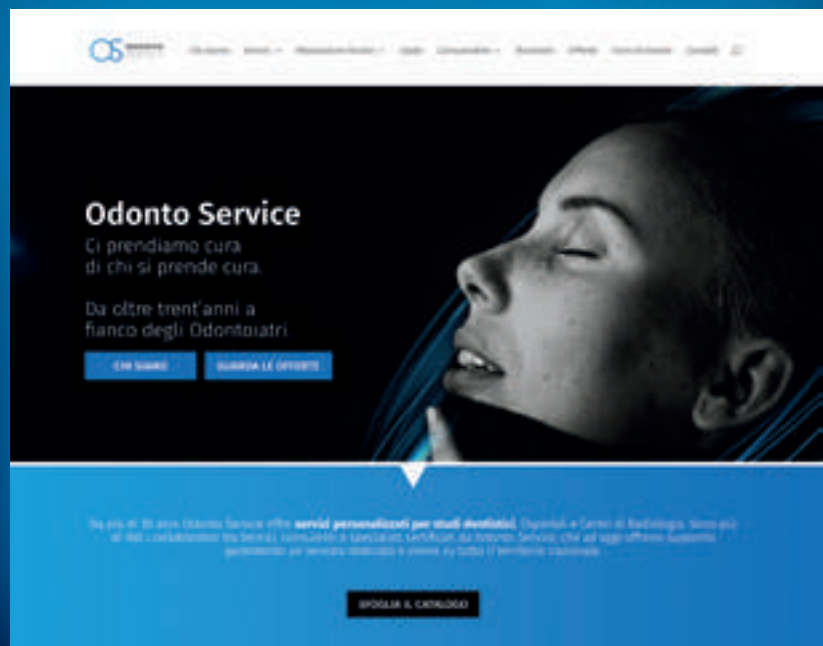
OS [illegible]

Chi siamo · Servizi · Attrezzature Dentali · Usato · Consumabili · Business · Offerte · Formazione · Contatti

Odonto Service
Ci prendiamo cura di chi si prende cura.

Da oltre trent'anni a fianco degli Odontoiatri

CHI SIAMO

GUARDA LE OFFERTE

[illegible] servizi personalizzati per studi dentistici, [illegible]

SFOGLIA IL CATALOGO